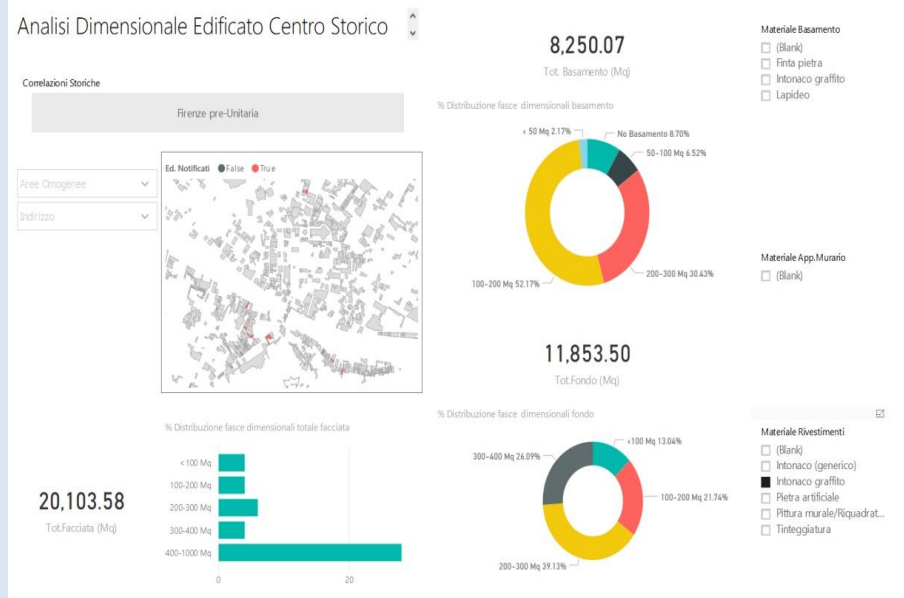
Analisi Dimensionale Edificato Centro Storico

Correlazioni Storiche

Firenze pre-Unitaria

Aree Omogenee

Indirizzo

Ed. Notificati ● False ● True

8,250.07

Tot. Basamento (Mq)

% Distribuzione fasce dimensionali basamento

< 50 Mq 2.17%

No Basamento 8.70%

50-100 Mq 6.52%

200-300 Mq 30.43%

100-200 Mq 52.17%

Materiale Basamento

(Blank)

Finta pietra

Intonaco graffito

Lapideo

Materiale App.Murario

(Blank)

11,853.50

Tot.Fondo (Mq)

% Distribuzione fasce dimensionali fondo

300-400 Mq 26.09%

<100 Mq 13.04%

100-200 Mq 21.74%

200-300 Mq 39.13%

Materiale Rivestimenti

(Blank)

Intonaco (generico)

Intonaco graffito

Pietra artificiale

Pittura murale/Riquadrat...

Tinteggiatura

% Distribuzione fasce dimensionali totale facciata

<100 Mq

100-200 Mq

200-300 Mq

300-400 Mq

400-1000 Mq

0

20

20,103.58

Tot.Facciata (Mq)